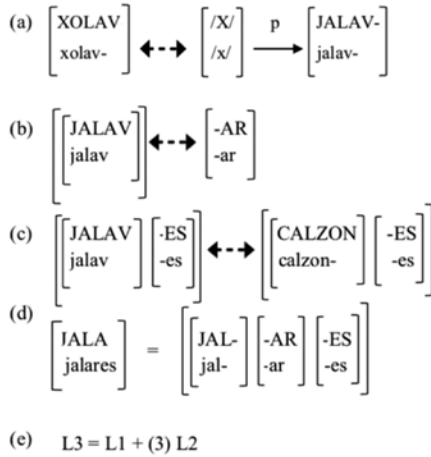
(a) $\begin{bmatrix} \text{XOLAV} \\ \text{xolav-} \end{bmatrix} \longleftrightarrow \begin{bmatrix} /\text{X}/ \\ /\text{x}/ \end{bmatrix} \xrightarrow{\text{p}} \begin{bmatrix} \text{JALAV-} \\ \text{jalav-} \end{bmatrix}$

(b) $\left[\begin{bmatrix} \text{JALAV} \\ \text{jalav} \end{bmatrix} \longleftrightarrow \begin{bmatrix} \text{-AR} \\ \text{-ar} \end{bmatrix}\right]$

(c) $\left[\begin{bmatrix} \text{JALAV} \\ \text{jalav} \end{bmatrix} \begin{bmatrix} \text{-ES} \\ \text{-es} \end{bmatrix}\right] \longleftrightarrow \left[\begin{bmatrix} \text{CALZON} \\ \text{calzon-} \end{bmatrix} \begin{bmatrix} \text{-ES} \\ \text{-es} \end{bmatrix}\right]$

(d) $\begin{bmatrix} \text{JALA} \\ \text{jalares} \end{bmatrix} = \left[\begin{bmatrix} \text{JAL-} \\ \text{jal-} \end{bmatrix} \begin{bmatrix} \text{-AR} \\ \text{-ar} \end{bmatrix} \begin{bmatrix} \text{-ES} \\ \text{-es} \end{bmatrix}\right]$

(e) L3 = L1 + (3) L2